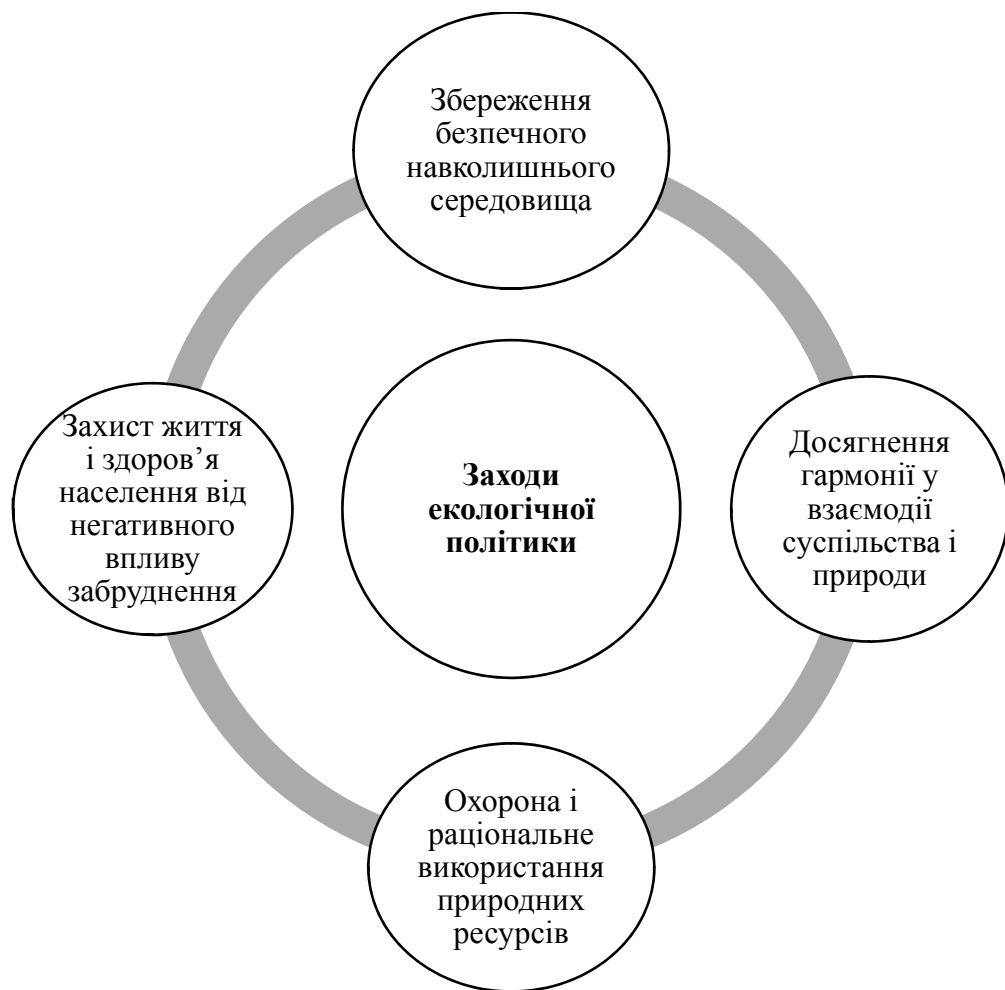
Збереження безпечного навколишнього середовища

Захист життя і здоров’я населення від негативного впливу забруднення

Заходи екологічної політики

Досягнення гармонії у взаємодії суспільства і природи

Охорона і раціональне використання природних ресурсів